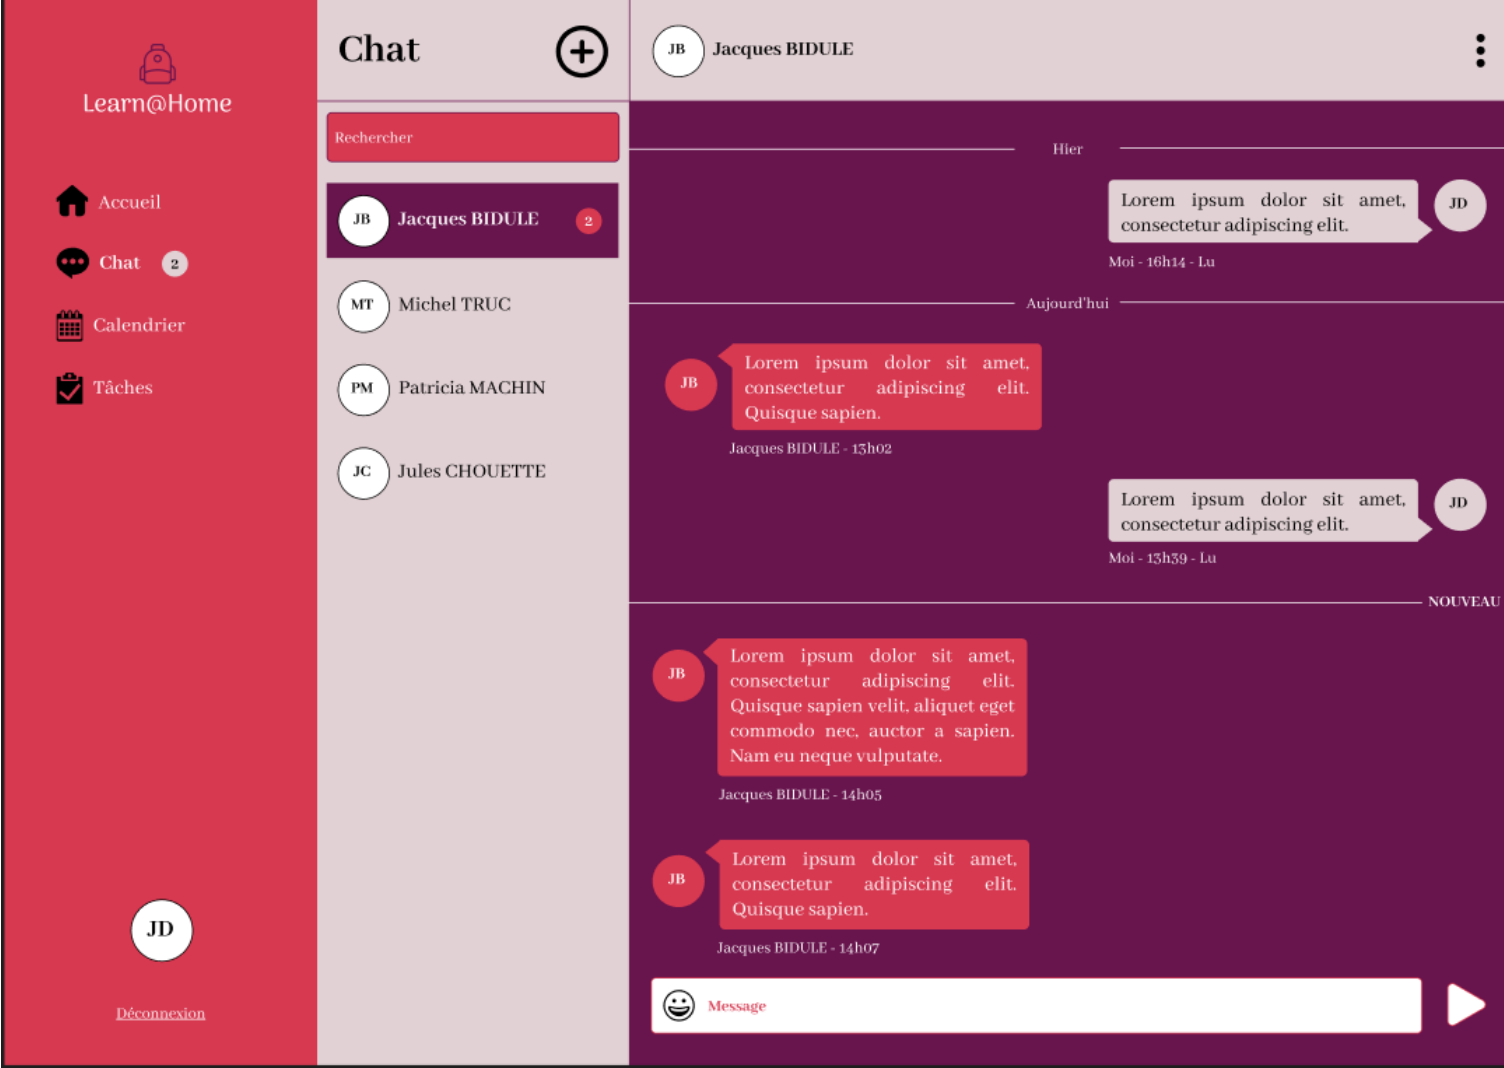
Learn@Home

Accueil

Chat 2

Calendrier

Tâches

JD

Déconnexion

Chat

Rechercher

JB Jacques BIDULE 2

MT Michel TRUC

PM Patricia MACHIN

JC Jules CHOUETTE

JB Jacques BIDULE

Hier

Lorem ipsum dolor sit amet, consectetur adipiscing elit.

JD

Moi - 16h14 - Lu

Aujourd'hui

JB

Lorem ipsum dolor sit amet, consectetur adipiscing elit. Quisque sapien.

Jacques BIDULE - 13h02

Lorem ipsum dolor sit amet, consectetur adipiscing elit.

JD

Moi - 13h39 - Lu

NOUVEAU

JB

Lorem ipsum dolor sit amet, consectetur adipiscing elit. Quisque sapien velit, aliquet eget commodo nec, auctor a sapien. Nam eu neque vulputate.

Jacques BIDULE - 14h05

JB

Lorem ipsum dolor sit amet, consectetur adipiscing elit. Quisque sapien.

Jacques BIDULE - 14h07

Message